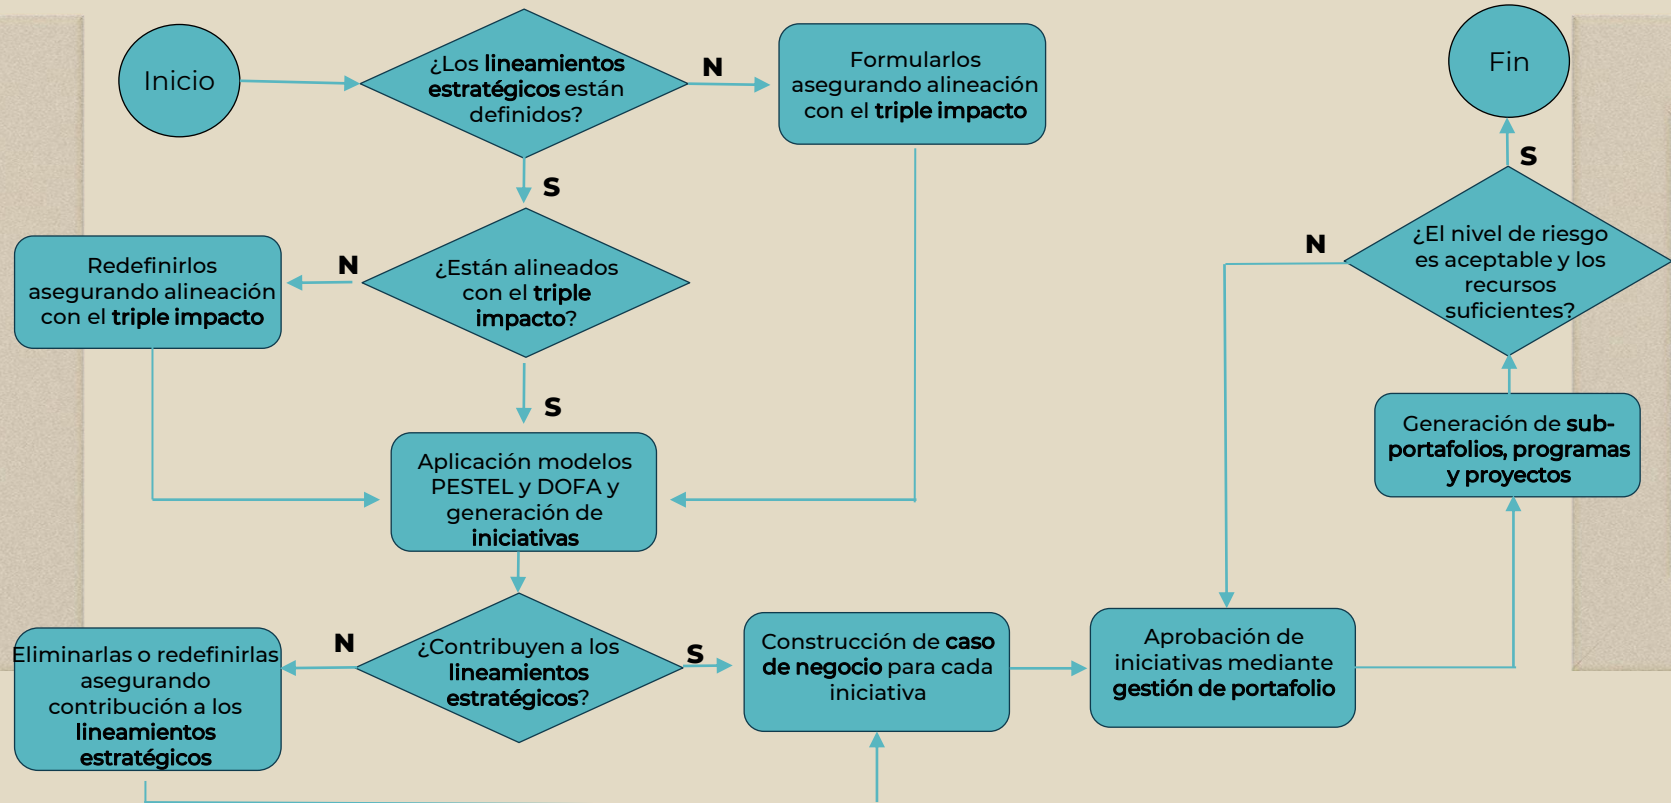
Inicio

¿Los lineamientos estratégicos están definidos?

N

Formularlos asegurando alineación con el triple impacto

Fin

S

S

¿El nivel de riesgo es aceptable y los recursos suficientes?

N

Redefinirlos asegurando alineación con el triple impacto

N

¿Están alineados con el triple impacto?

S

Generación de sub-portafolios, programas y proyectos

Aplicación modelos PESTEL y DOFA y generación de iniciativas

Eliminarlas o redefinirlas asegurando contribución a los lineamientos estratégicos

N

¿Contribuyen a los lineamientos estratégicos?

S

Construcción de caso de negocio para cada iniciativa

Aprobación de iniciativas mediante gestión de portafolio